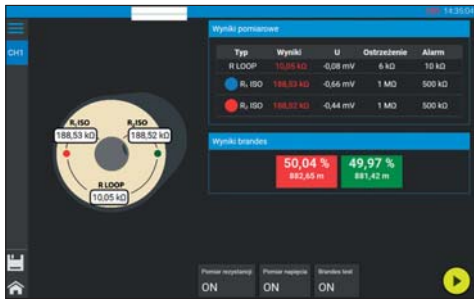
14:35:04

CH1

$R_1$ ISO
188,53 kΩ

$R_2$ ISO
188,52 kΩ

R LOOP
10,05 kΩ

Wyniki pomiarowe

| Typ | Wyniki | U | Ostrzeżenie | Alarm |
|---|---|---|---|---|
| R LOOP | 10,05 kΩ | -0,08 mV | 6 kΩ | 10 kΩ |
| $R_1$ ISO | 188,53 kΩ | -0,66 mV | 1 MΩ | 500 kΩ |
| $R_2$ ISO | 188,52 kΩ | -0,44 mV | 1 MΩ | 500 kΩ |

Wyniki brandes

50,04 %
882,65 m

49,97 %
881,42 m

Pomiar rezystancji
ON

Pomiar napięcia
ON

Brandes test
ON